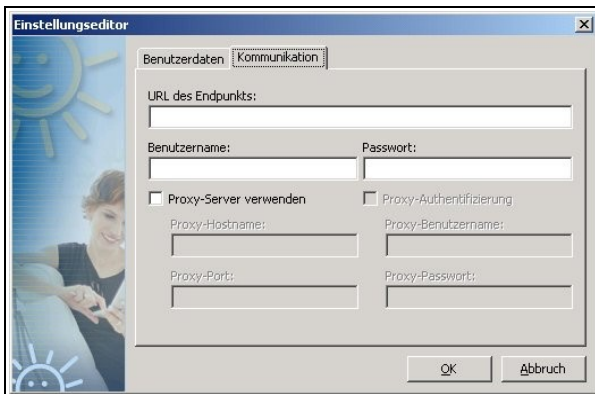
Einstellungseditor

Benutzerdaten | Kommunikation

URL des Endpunkts:

Benutzername:

Passwort:

Proxy-Server verwenden

Proxy-Authentifizierung

Proxy-Hostname:

Proxy-Benutzername:

Proxy-Port:

Proxy-Passwort:

OK

Abbruch